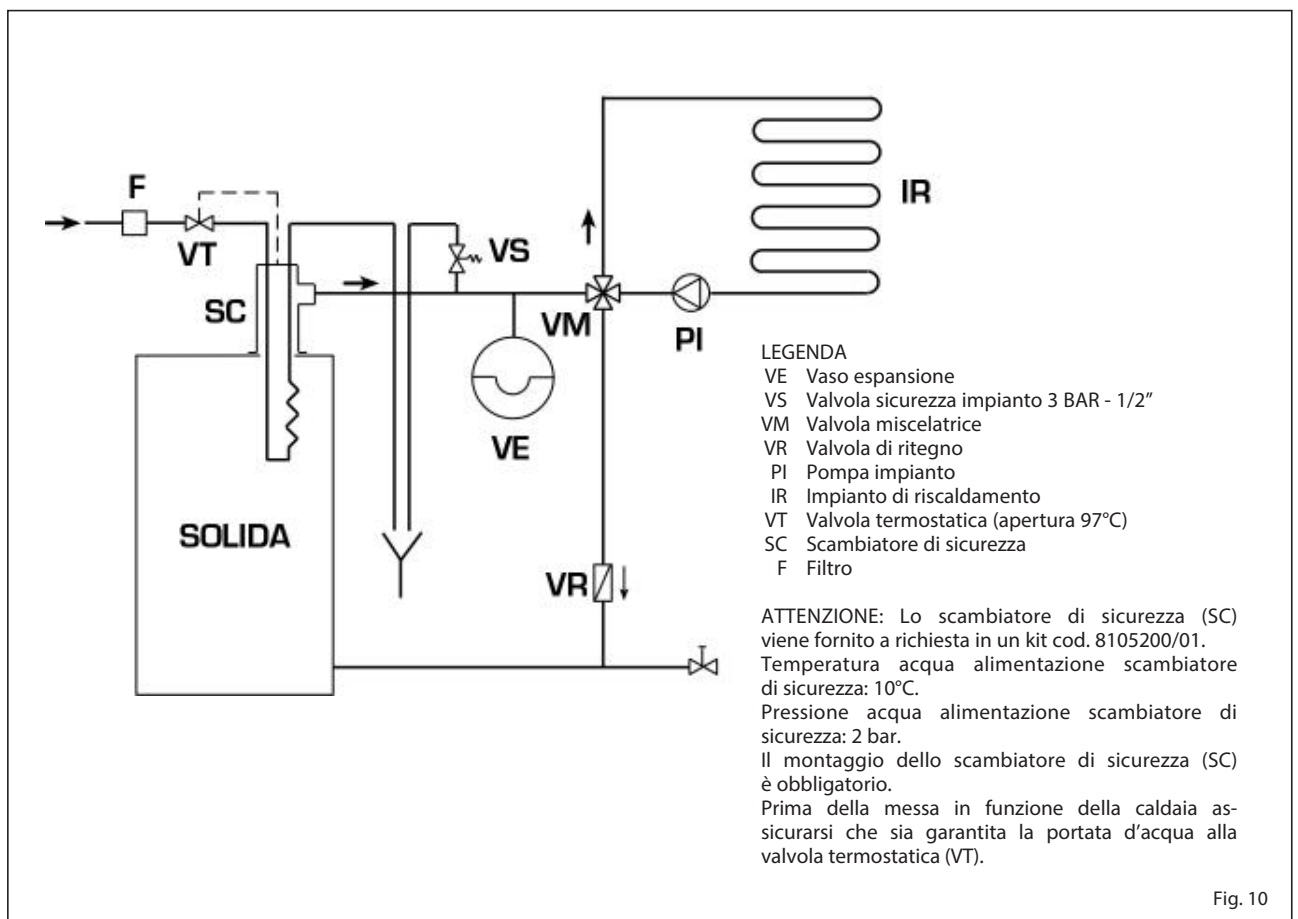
F
VT
SC
VS
VM
PI
IR
VE
SOLIDA
VR

LEGENDA
VE Vaso espansione
VS Valvola sicurezza impianto 3 BAR - 1/2"
VM Valvola miscelatrice
VR Valvola di ritegno
PI Pompa impianto
IR Impianto di riscaldamento
VT Valvola termostatica (apertura 97°C)
SC Scambiatore di sicurezza
F Filtro

ATTENZIONE: Lo scambiatore di sicurezza (SC) viene fornito a richiesta in un kit cod. 8105200/01.
Temperatura acqua alimentazione scambiatore di sicurezza: 10°C.
Pressione acqua alimentazione scambiatore di sicurezza: 2 bar.
Il montaggio dello scambiatore di sicurezza (SC) è obbligatorio.
Prima della messa in funzione della caldaia assicurarsi che sia garantita la portata d'acqua alla valvola termostatica (VT).

Fig. 10